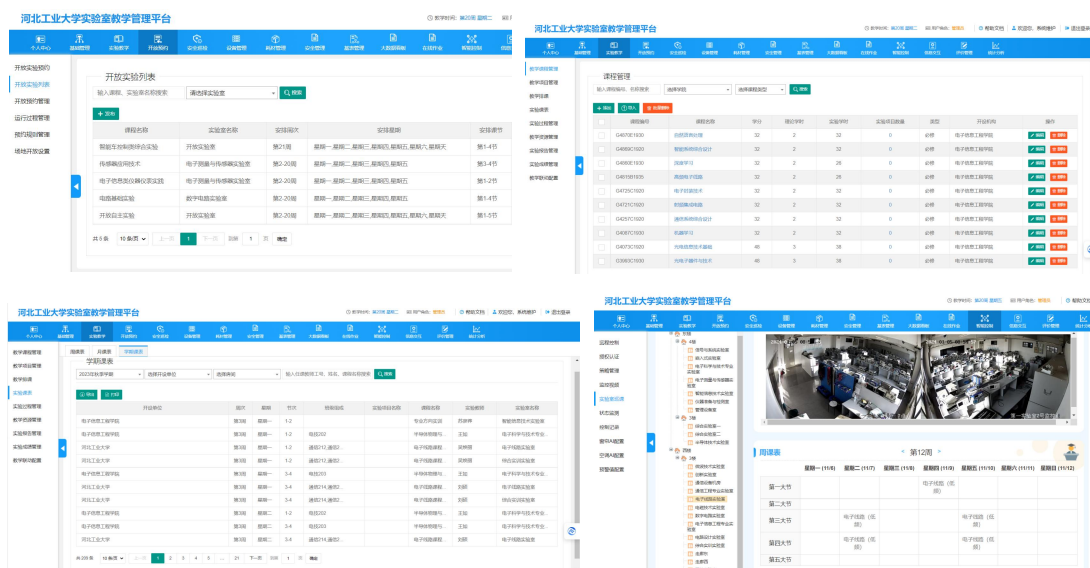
河北工业大学实验室教学管理平台

个人中心 基础数据 实验教学 开放预约 安全巡检 设备管理 耗材管理 安全管理 基建管理 大数据 在线作业 帮助中心

开放实验预约
开放实验列表
开放预约管理
运行过程管理
预约规则管理
场地开放设置

开放实验列表

输入课程、实验室名称搜索 请选择实验室 搜索

+ 发布

| 课程名称 | 实验室名称 | 实验周次 | 实验星期 | 实验节次 |
|---|---|---|---|---|
| 智能车控制测评实验 | 开放实验室 | 第21周 | 星期一,星期二,星期三,星期四,星期五,星期六,星期天 | 第1-4节 |
| 传感器应用技术 | 电子测量与传感器实验室 | 第2-20周 | 星期一,星期二,星期三,星期四,星期五 | 第3-4节 |
| 电子信息仪器仪表实践 | 电子测量与传感器实验室 | 第2-20周 | 星期一,星期二,星期三,星期四,星期五 | 第1-2节 |
| 电路基础实验 | 数字电路实验室 | 第2-20周 | 星期一,星期二,星期三,星期四,星期五 | 第1-4节 |
| 开放自主实验 | 开放实验室 | 第2-20周 | 星期一,星期二,星期三,星期四,星期五,星期六,星期天 | 第1-5节 |

共 5 条 10 条/页 上一页 1 下一页 前往 1 页 确定

河北工业大学实验室教学管理平台

课程管理

新增 导入 批量删除

| 课程编号 | 课程名称 | 学分 | 理论学时 | 实验学时 | 实验项目数量 | 类型 | 开设学院 | 操作 |
|---|---|---|---|---|---|---|---|---|
| G4070E1930 | 自控原理 | 32 | 2 | 32 | 0 | 必修 | 电子信息工程学院 | 编辑 删除 |
| G4080C1930 | 智能系统综合设计 | 32 | 2 | 32 | 0 | 必修 | 电子信息工程学院 | 编辑 删除 |
| G4060C1930 | 深度学习 | 32 | 2 | 32 | 0 | 必修 | 电子信息工程学院 | 编辑 删除 |
| G4010B1930 | 高级程序设计 | 32 | 2 | 32 | 0 | 必修 | 电子信息工程学院 | 编辑 删除 |
| G4072C1930 | 电子测量技术 | 32 | 2 | 32 | 0 | 必修 | 电子信息工程学院 | 编辑 删除 |
| G4073C1930 | 射频集成电路 | 32 | 2 | 32 | 0 | 必修 | 电子信息工程学院 | 编辑 删除 |
| G4057C1930 | 通信系统综合设计 | 32 | 2 | 32 | 0 | 必修 | 电子信息工程学院 | 编辑 删除 |
| G4087C1930 | 机器学习 | 32 | 2 | 32 | 0 | 必修 | 电子信息工程学院 | 编辑 删除 |
| G4073C1930 | 光纤通信技术基础 | 48 | 3 | 38 | 0 | 必修 | 电子信息工程学院 | 编辑 删除 |
| G3060C1930 | 光电子器件与技术 | 48 | 3 | 38 | 0 | 必修 | 电子信息工程学院 | 编辑 删除 |

河北工业大学实验室教学管理平台

学院课表

| 开设单位 | 周次 | 星期 | 节次 | 预约房间 | 实验项目名称 | 课程名称 | 实验教师 | 实验室名称 |
|---|---|---|---|---|---|---|---|---|
| 电子信息工程学院 | 第3周 | 星期一 | 1-2 | | | | | |
| 河北工业大学 | 第3周 | 星期一 | 3-4 | | | | | |

河北工业大学实验室教学管理平台

周课表 第12周

| | 星期一 (11/6) | 星期二 (11/7) | 星期三 (11/8) | 星期四 (11/9) | 星期五 (11/10) | 星期六 (11/11) | 星期天 (11/12) |
|---|---|---|---|---|---|---|---|
| 第一大节 | | | | 电子线路(低频) | | | |
| 第二大节 | | | | | | | |
| 第三大节 | | 电子线路(低频) | | | 电子线路(低频) | | |
| 第四大节 | | 电子线路(低频) | | | 电子线路(低频) | | |
| 第五大节 | | | | | | | |